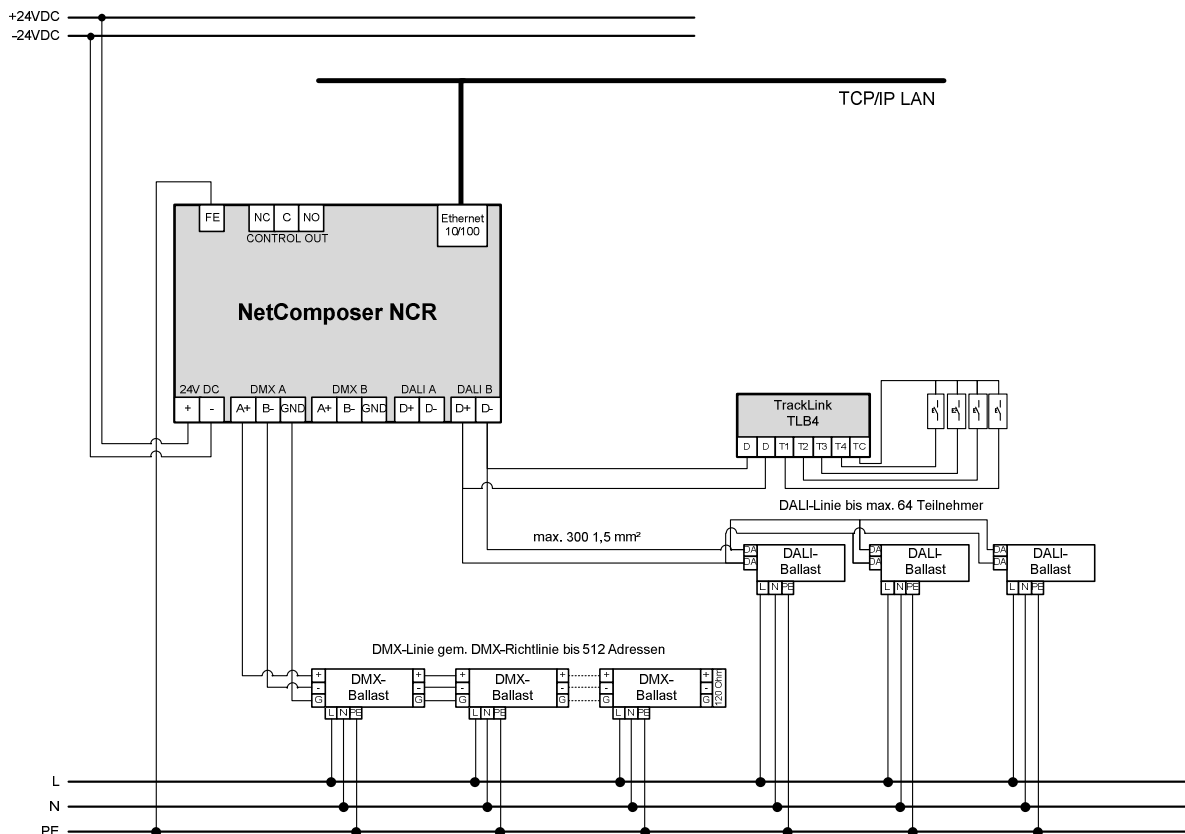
+24VDC
-24VDC

TCP/IP LAN

FE
NC C NO
CONTROL OUT
Ethernet 10/100

NetComposer NCR

24V DC
+ -
DMX A
A+ B- GND
DMX B
A+ B- GND
DALI A
D+ D-
DALI B
D+ D-

TrackLink TLB4
D D T1 T2 T3 T4 TC

DALI-Linie bis max. 64 Teilnehmer

max. 300 1,5 mm²

DA DA
DALI-Ballast
L N PE

DA DA
DALI-Ballast
L N PE

DA DA
DALI-Ballast
L N PE

DMX-Linie gem. DMX-Richtlinie bis 512 Adressen

+ - G
DMX-Ballast
+ - G
L N PE

+ - G
DMX-Ballast
+ - G
L N PE

+ - G
DMX-Ballast
+ - G
120 Ohm
L N PE

L
N
PE